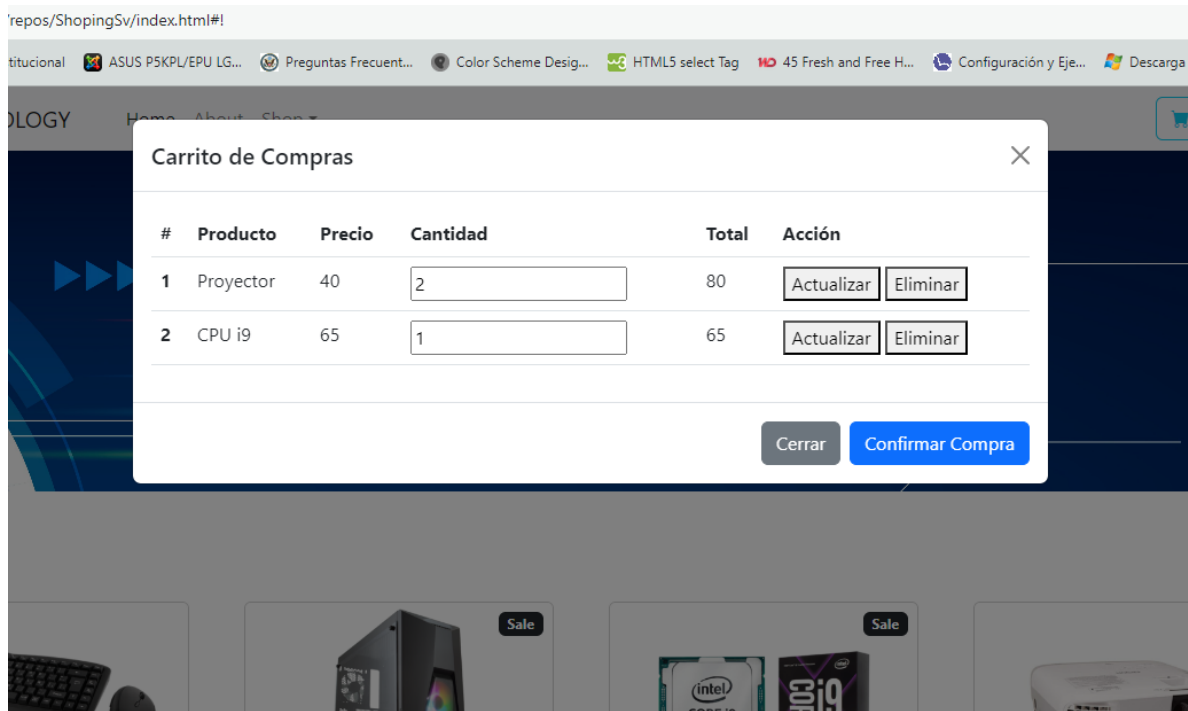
'repos/ShopingSv/index.html#!

titucional ASUS P5KPL/EPU LG... Preguntas Frecuent... Color Scheme Desig... HTML5 select Tag 45 Fresh and Free H... Configuración y Eje... Descarga

OLOGY Home About Shop

Carrito de Compras

| # | Producto | Precio | Cantidad | Total | Acción |
|---|---|---|---|---|---|
| 1 | Proyector | 40 | 2 | 80 | Actualizar Eliminar |
| 2 | CPU i9 | 65 | 1 | 65 | Actualizar Eliminar |

Cerrar Confirmar Compra

Sale

Sale

intel

i9